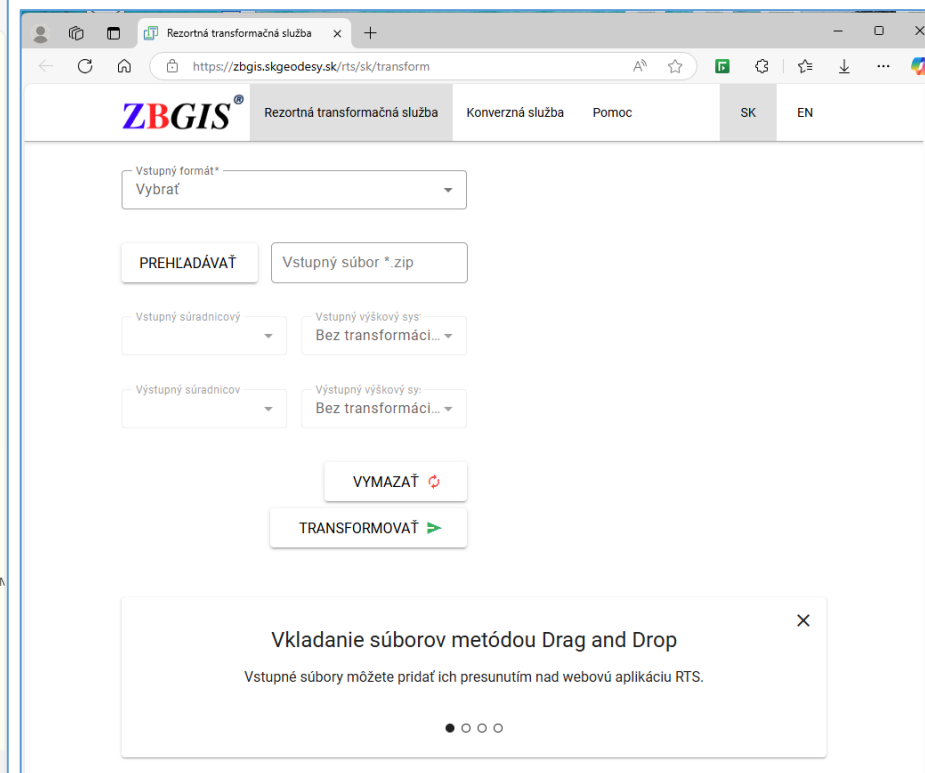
Rezortná transformačná služba

https://zbgis.skgeodesy.sk/rts/sk/transform

ZBGIS®

Rezortná transformačná služba

Konverzná služba

Pomoc

SK

EN

Vstupný formát*

Vybrať

PREHĽADÁVAŤ

Vstupný súbor *.zip

Vstupný súradnicový

Vstupný výškový sys

Bez transformáci...

Výstupný súradnicov

Výstupný výškový sy

Bez transformáci...

VYMAZAŤ

TRANSFORMOVAŤ

Vkladanie súborov metódou Drag and Drop

Vstupné súbory môžete pridať ich presunutím nad webovú aplikáciu RTS.